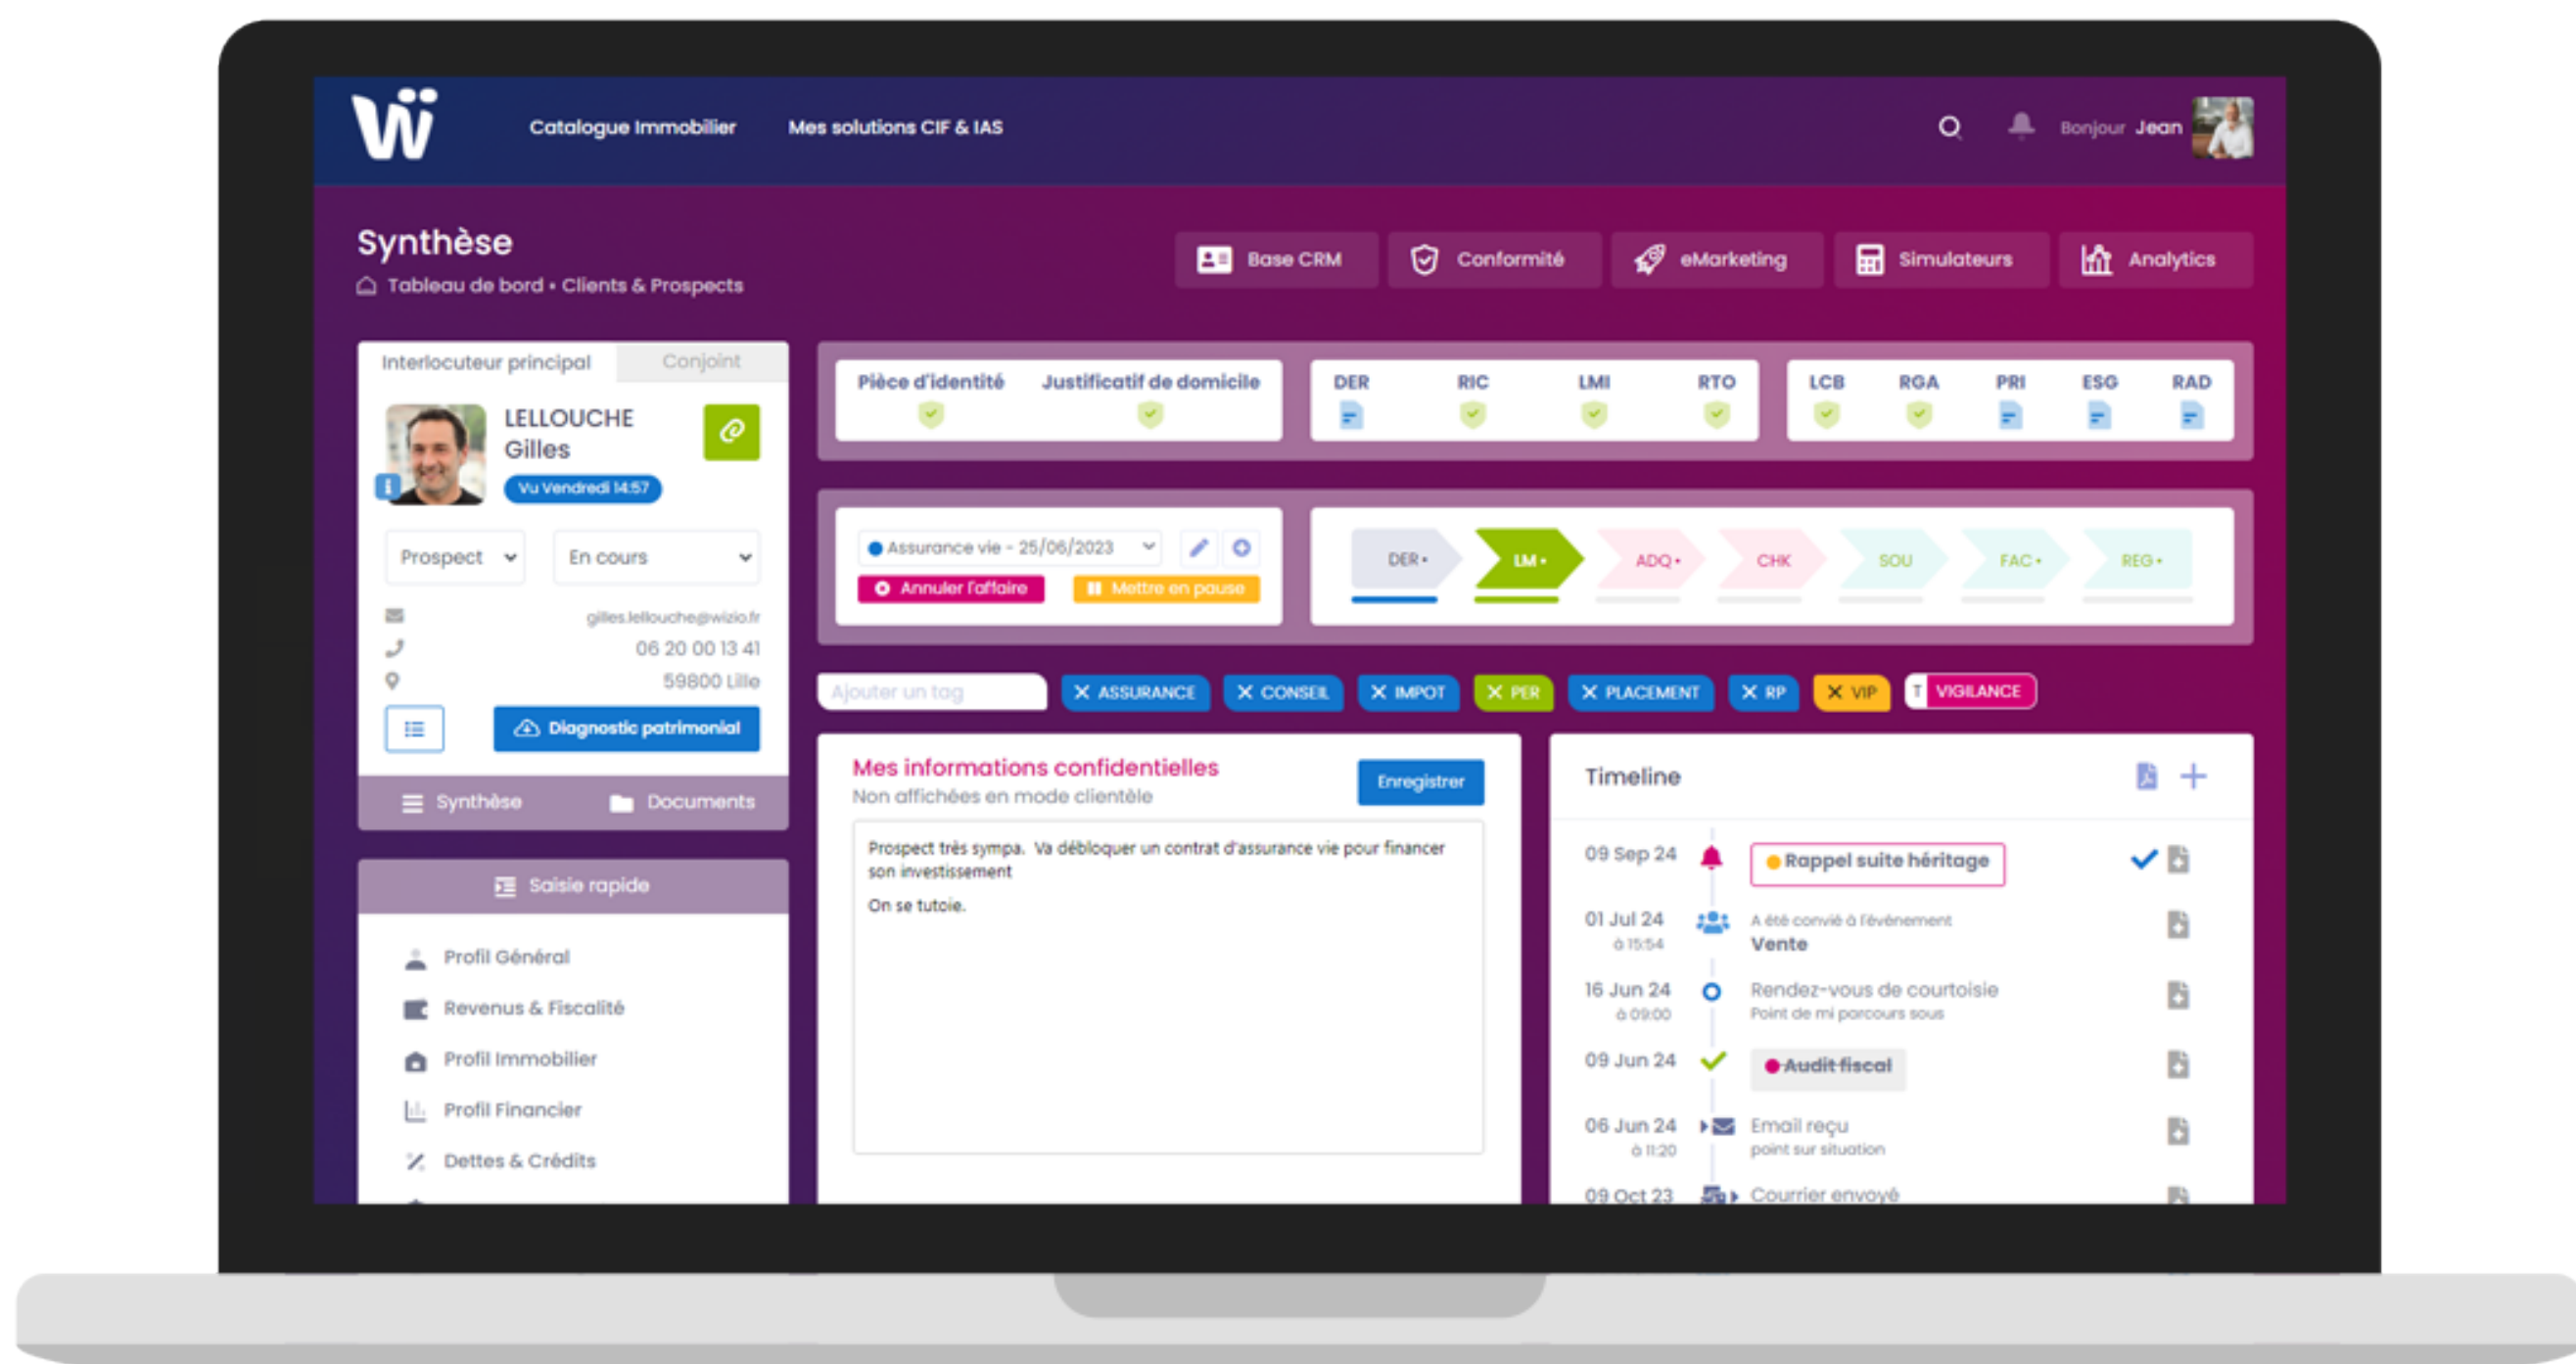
Catalogue Immobilier
Mes solutions CIF & IAS
Bonjour Jean

Synthèse
Tableau de bord • Clients & Prospects

Base CRM
Conformité
eMarketing
Simulateurs
Analytics

Interlocuteur principal
Conjoint

LELLOUCHE Gilles
Vu Vendredi 14:57

Prospect
En cours

gilles.lellouche@wizio.fr
06 20 00 13 41
59800 Lille

Diagnostic patrimonial

Synthèse
Documents

Saisie rapide

Profil Général
Revenus & Fiscalité
Profil Immobilier
Profil Financier
Dettes & Crédits

Pièce d'identité
Justificatif de domicile

DER
RIC
LMI
RTO

LCB
RGA
PRI
ESG
RAD

Assurance vie - 25/06/2023
Annuler l'affaire
Mettre en pause

DER •
LM •
ADQ •
CHK
SOU
FAC •
REG •

Ajouter un tag
ASSURANCE
CONSEIL
IMPOT
PER
PLACEMENT
RP
VIP
VIGILANCE

Mes informations confidentielles
Non affichées en mode clientèle
Enregistrer

Prospect très sympa. Va débloquer un contrat d'assurance vie pour financer son investissement

On se tutoie.

Timeline

09 Sep 24
Rappel suite héritage

01 Jul 24
à 15:54
A été convié à l'événement
Vente

16 Jun 24
à 09:00
Rendez-vous de courtoisie
Point de mi parcours sous

09 Jun 24
Audit fiscal

06 Jun 24
à 11:20
Email reçu
point sur situation

09 Oct 23
Courrier envoyé